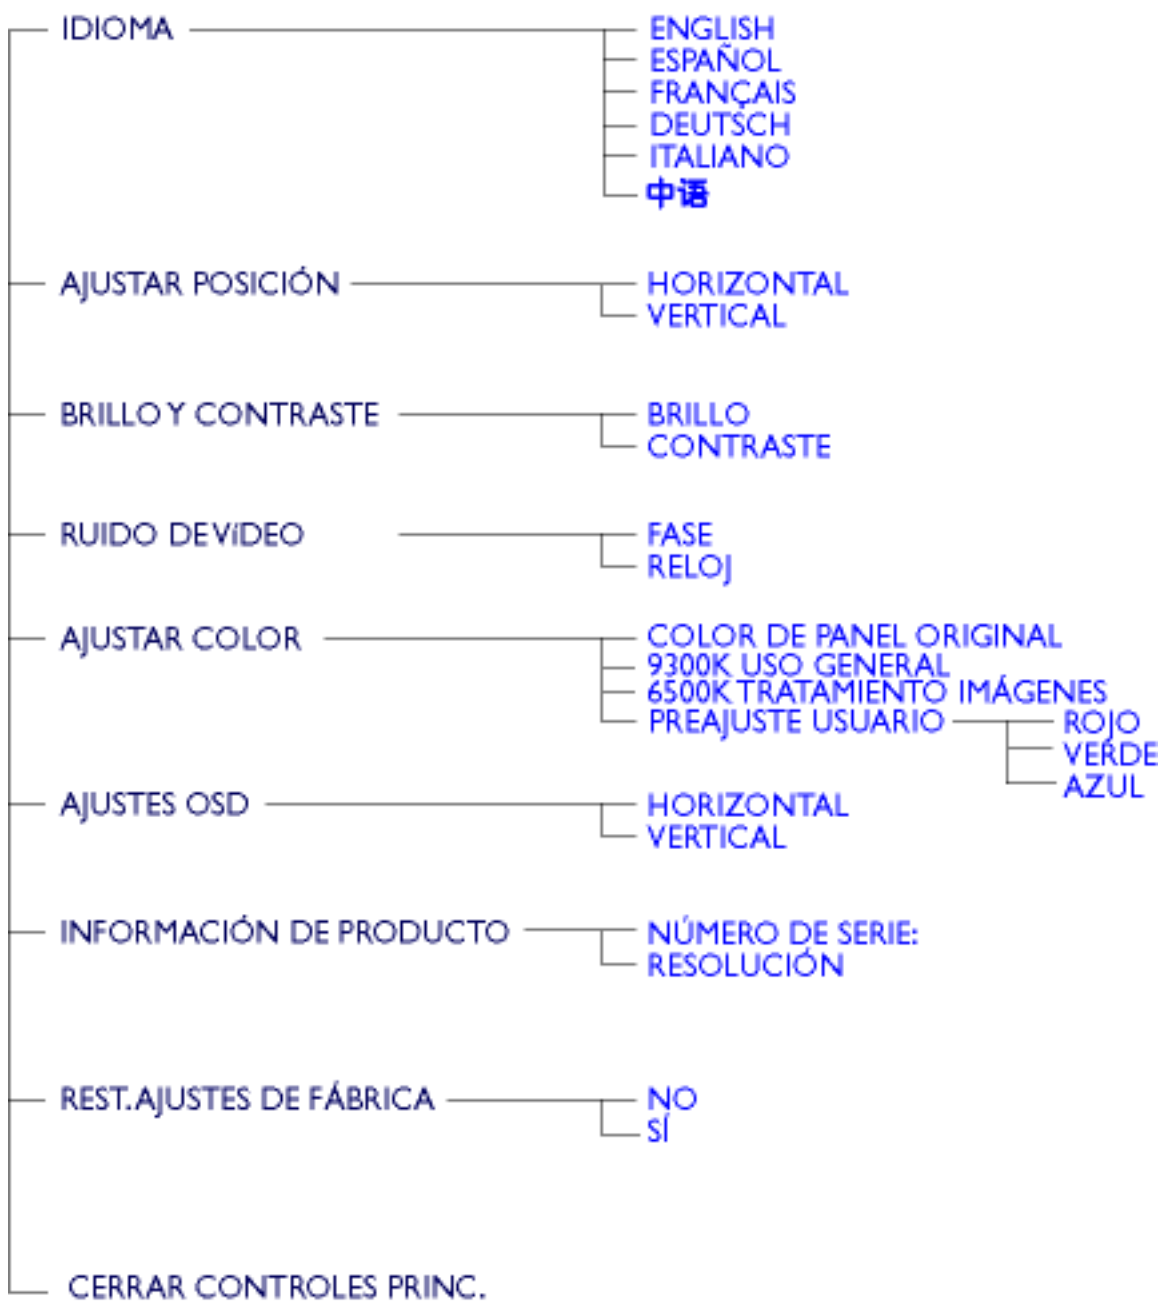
IDIOMA

ENGLISH
ESPAÑOL
FRANÇAIS
DEUTSCH
ITALIANO
中语

AJUSTAR POSICIÓN

HORIZONTAL
VERTICAL

BRILLO Y CONTRASTE

BRILLO
CONTRASTE

RUIDO DE VIDEO

FASE
RELOJ

AJUSTAR COLOR

COLOR DE PANEL ORIGINAL
9300K USO GENERAL
6500K TRATAMIENTO IMÁGENES
PREAJUSTE USUARIO

ROJO
VERDE
AZUL

AJUSTES OSD

HORIZONTAL
VERTICAL

INFORMACIÓN DE PRODUCTO

NÚMERO DE SERIE:
RESOLUCIÓN

REST. AJUSTES DE FÁBRICA

NO
SÍ

CERRAR CONTROLES PRINC.